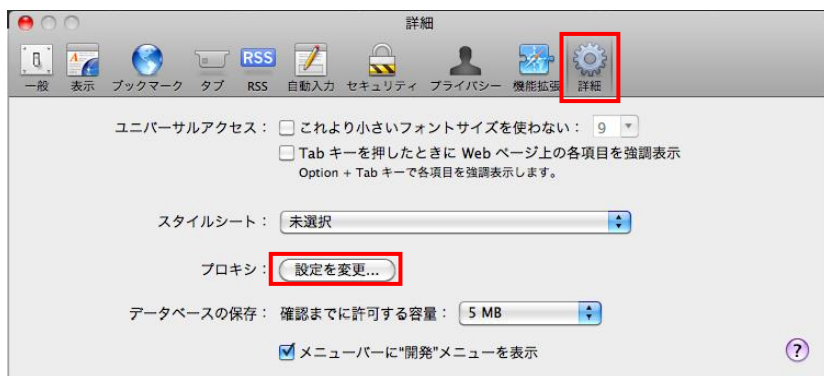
詳細

一般 表示 ブックマーク タブ RSS RSS 自動入力 セキュリティ プライバシー 機能拡張 詳細

ユニバーサルアクセス： これより小さいフォントサイズを使わない： 9

Tab キーを押したときに Web ページ上の各項目を強調表示

Option + Tab キーで各項目を強調表示します。

スタイルシート： 未選択

プロキシ： 設定を変更...

データベースの保存： 確認までに許可する容量： 5 MB

メニューバーに"開発"メニューを表示

?